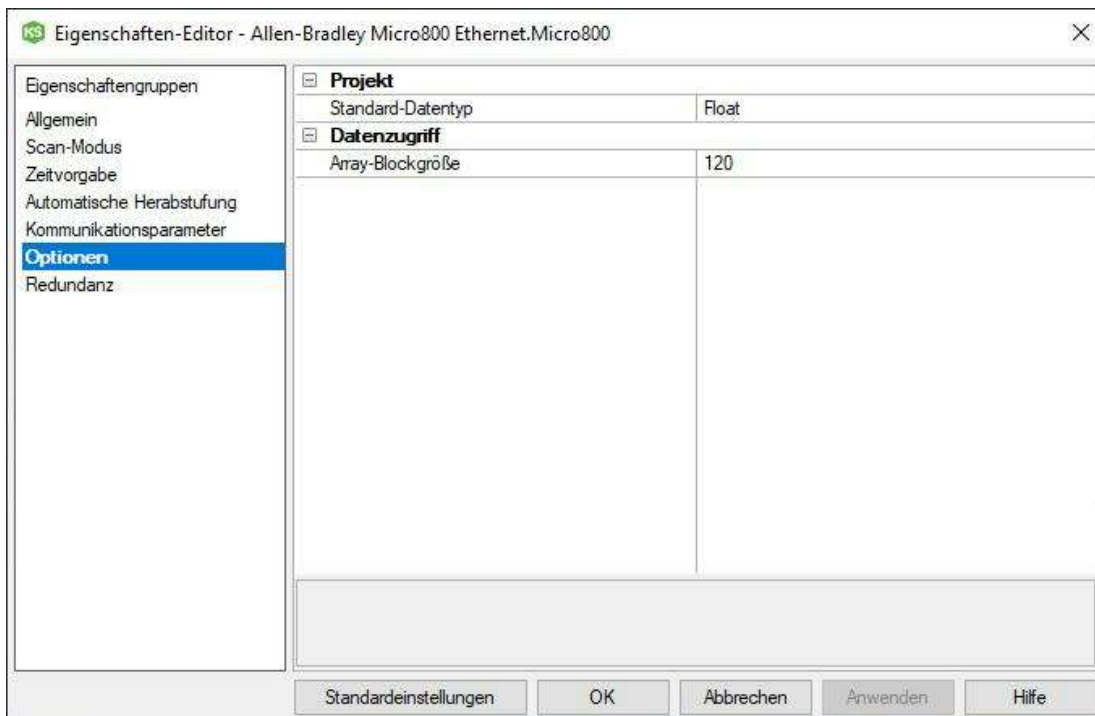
Eigenschaften-Editor - Allen-Bradley Micro800 Ethernet.Micro800

Eigenschaftengruppen
Allgemein
Scan-Modus
Zeitvorgabe
Automatische Herabstufung
Kommunikationsparameter
Optionen
Redundanz

| Projekt | |
|---|---|
| Standard-Datentyp | Float |
| Datenzugriff | |
| Array-Blockgröße | 120 |

Standardeinstellungen
OK
Abbrechen
Anwenden
Hilfe